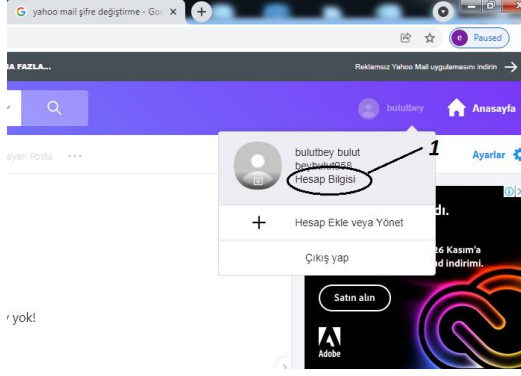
yahoo mail şifre değiştirme - Go

Paused

A FAZLA...

Reklamsız Yahoo Mail uygulamasını indirin

bulutbey

Anasayfa

eyen Posta •••

Ayarlar

bulutbey bulut
beybulut958

Hesap Bilgisi

1

Hesap Ekle veya Yönet

Çıkış yap

dı.

26 Kasım'a
d indirimi.

Satın alın

Adobe

yok!